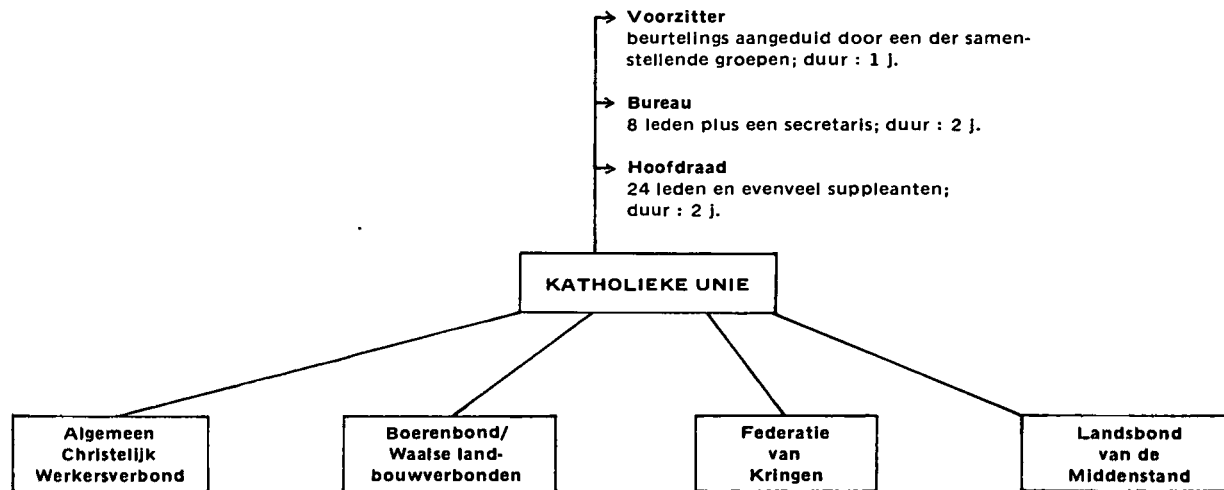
Voorzitter
beurtelings aangeduid door een der samenstellende groepen; duur : 1 j.

Bureau
8 leden plus een secretaris; duur : 2 j.

Hoofdraad
24 leden en evenveel suppleanten; duur : 2 j.

KATHOLIEKE UNIE

Algemeen Christelijk Werkersverbond

Boerenbond/ Waalse landbouwverbonden

Federatie van Kringen

Landsbond van de Middenstand